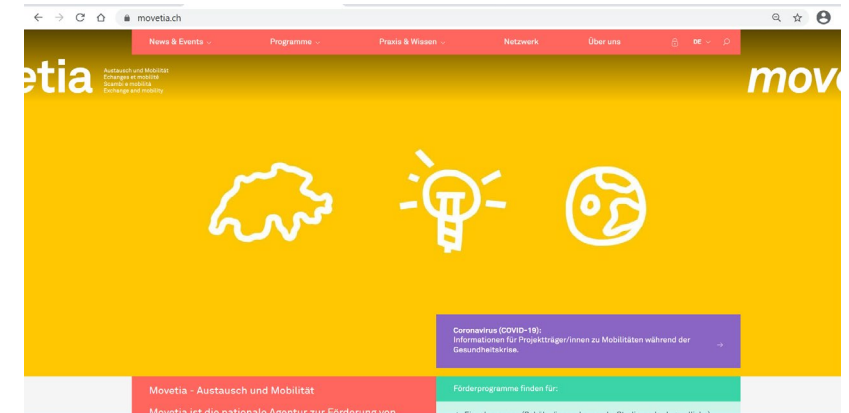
movetia.ch

News & Events Programme Praxis & Wissen Netzwerk Über uns DE

etia

Austausch und Mobilität
Échanges et mobilité
Scambi e mobilità
Exchange and mobility

move

Coronavirus (COVID-19):
Informationen für Projektträger/innen zu Mobilitäten während der Gesundheitskrise.

Movetia - Austausch und Mobilität

Movetia ist die nationale Agentur zur Förderung von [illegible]

Förderprogramme finden für:

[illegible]